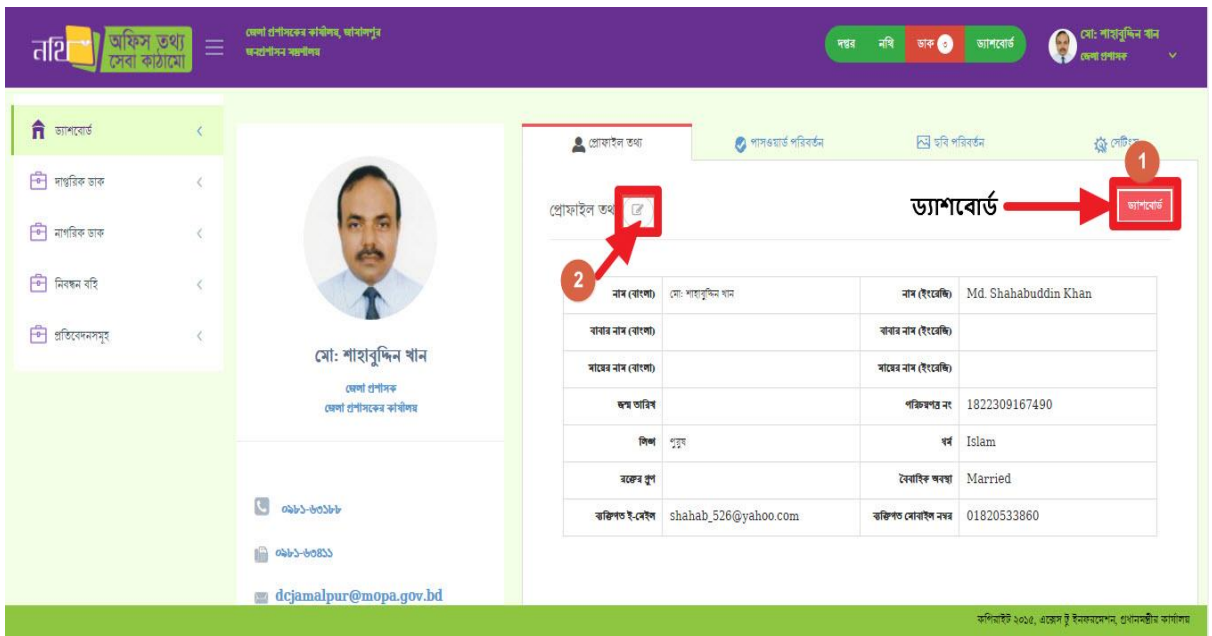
নথি অফিস তথ্য সেবা কাঠামো

জেলা প্রশাসকের কার্যালয়, জামালপুর
জনপ্রশাসন মন্ত্রণালয়

দপ্তর নথি ডাক ০ ড্যাশবোর্ড

মো: শাহাবুদ্দিন খান
জেলা প্রশাসক

ড্যাশবোর্ড
দাপ্তরিক ডাক
নাগরিক ডাক
নিবন্ধন বহি
প্রতিবেদনসমূহ

মো: শাহাবুদ্দিন খান
জেলা প্রশাসক
জেলা প্রশাসকের কার্যালয়

০৯৮১-৬৩১৮৮
০৯৮১-৬৩৪১১
dcjamalpur@mopa.gov.bd

প্রোফাইল তথ্য
পাসওয়ার্ড পরিবর্তন
ছবি পরিবর্তন
সেটিং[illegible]

1
প্রোফাইল তথ্য
ড্যাশবোর্ড
ড্যাশবোর্ড
2

| নাম (বাংলা) | মো: শাহাবুদ্দিন খান | নাম (ইংরেজি) | Md. Shahabuddin Khan |
|---|---|---|---|
| বাবার নাম (বাংলা) | | বাবার নাম (ইংরেজি) | |
| মায়ের নাম (বাংলা) | | মায়ের নাম (ইংরেজি) | |
| জন্ম তারিখ | | পরিচয়পত্র নং | 1822309167490 |
| লিঙ্গ | পুরুষ | ধর্ম | Islam |
| রক্তের গ্রুপ | | বৈবাহিক অবস্থা | Married |
| ব্যক্তিগত ই-মেইল | shahab_526@yahoo.com | ব্যক্তিগত মোবাইল নম্বর | 01820533860 |

কপিরাইট ২০১৫, এক্সেস টু ইনফরমেশন, প্রধানমন্ত্রীর কার্যালয়